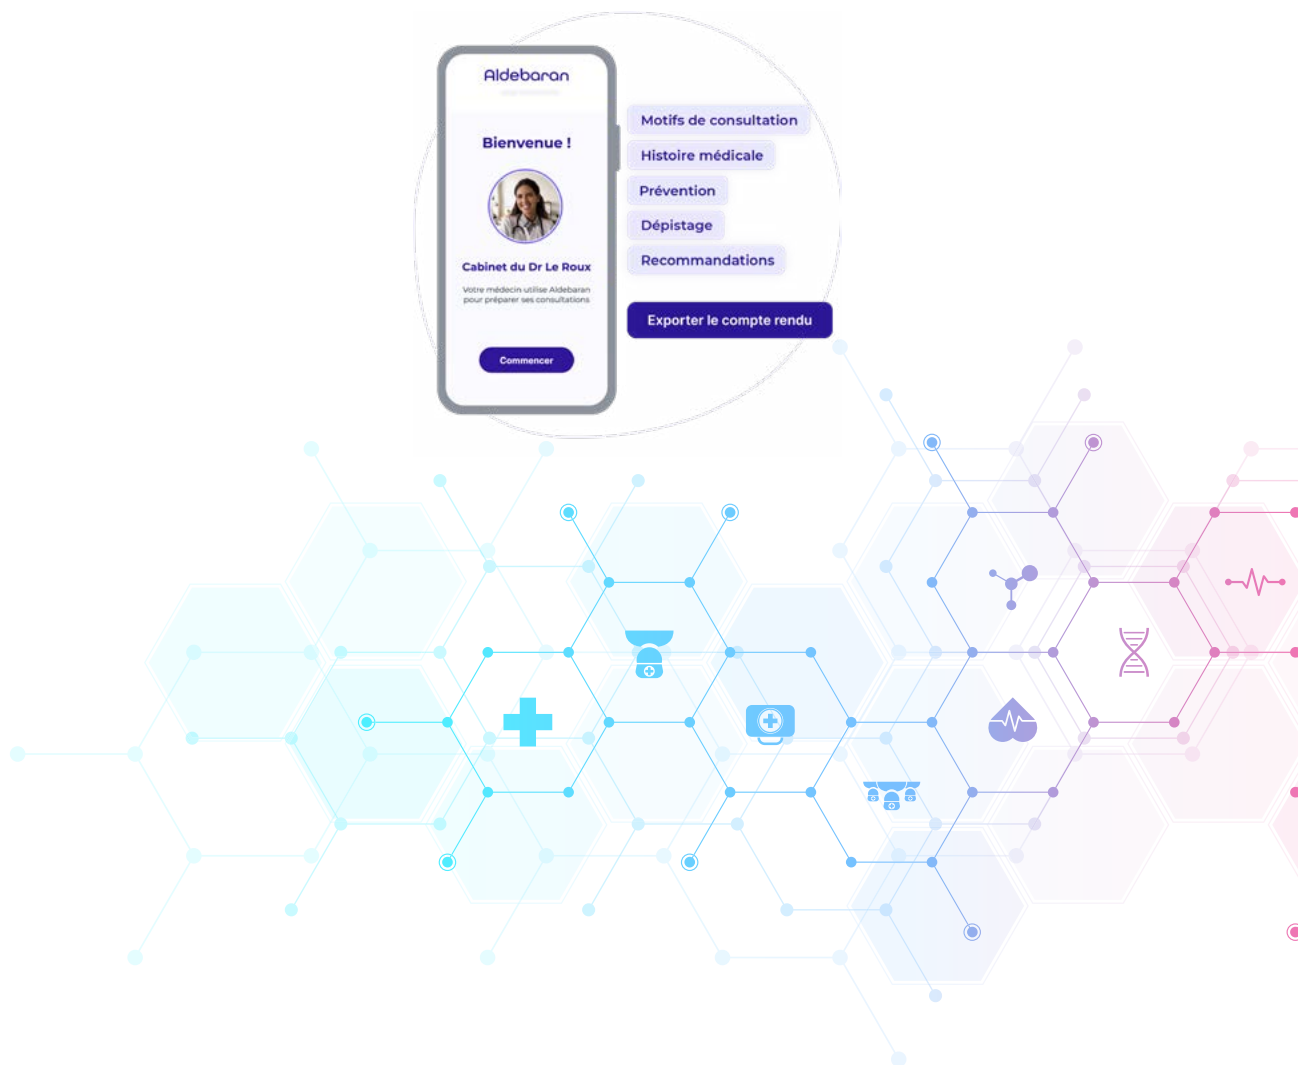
Aldebaran

Bienvenue !

Cabinet du Dr Le Roux

Votre médecin utilise Aldebaran pour préparer ses consultations

Commencer

Motifs de consultation

Histoire médicale

Prévention

Dépistage

Recommandations

Exporter le compte rendu